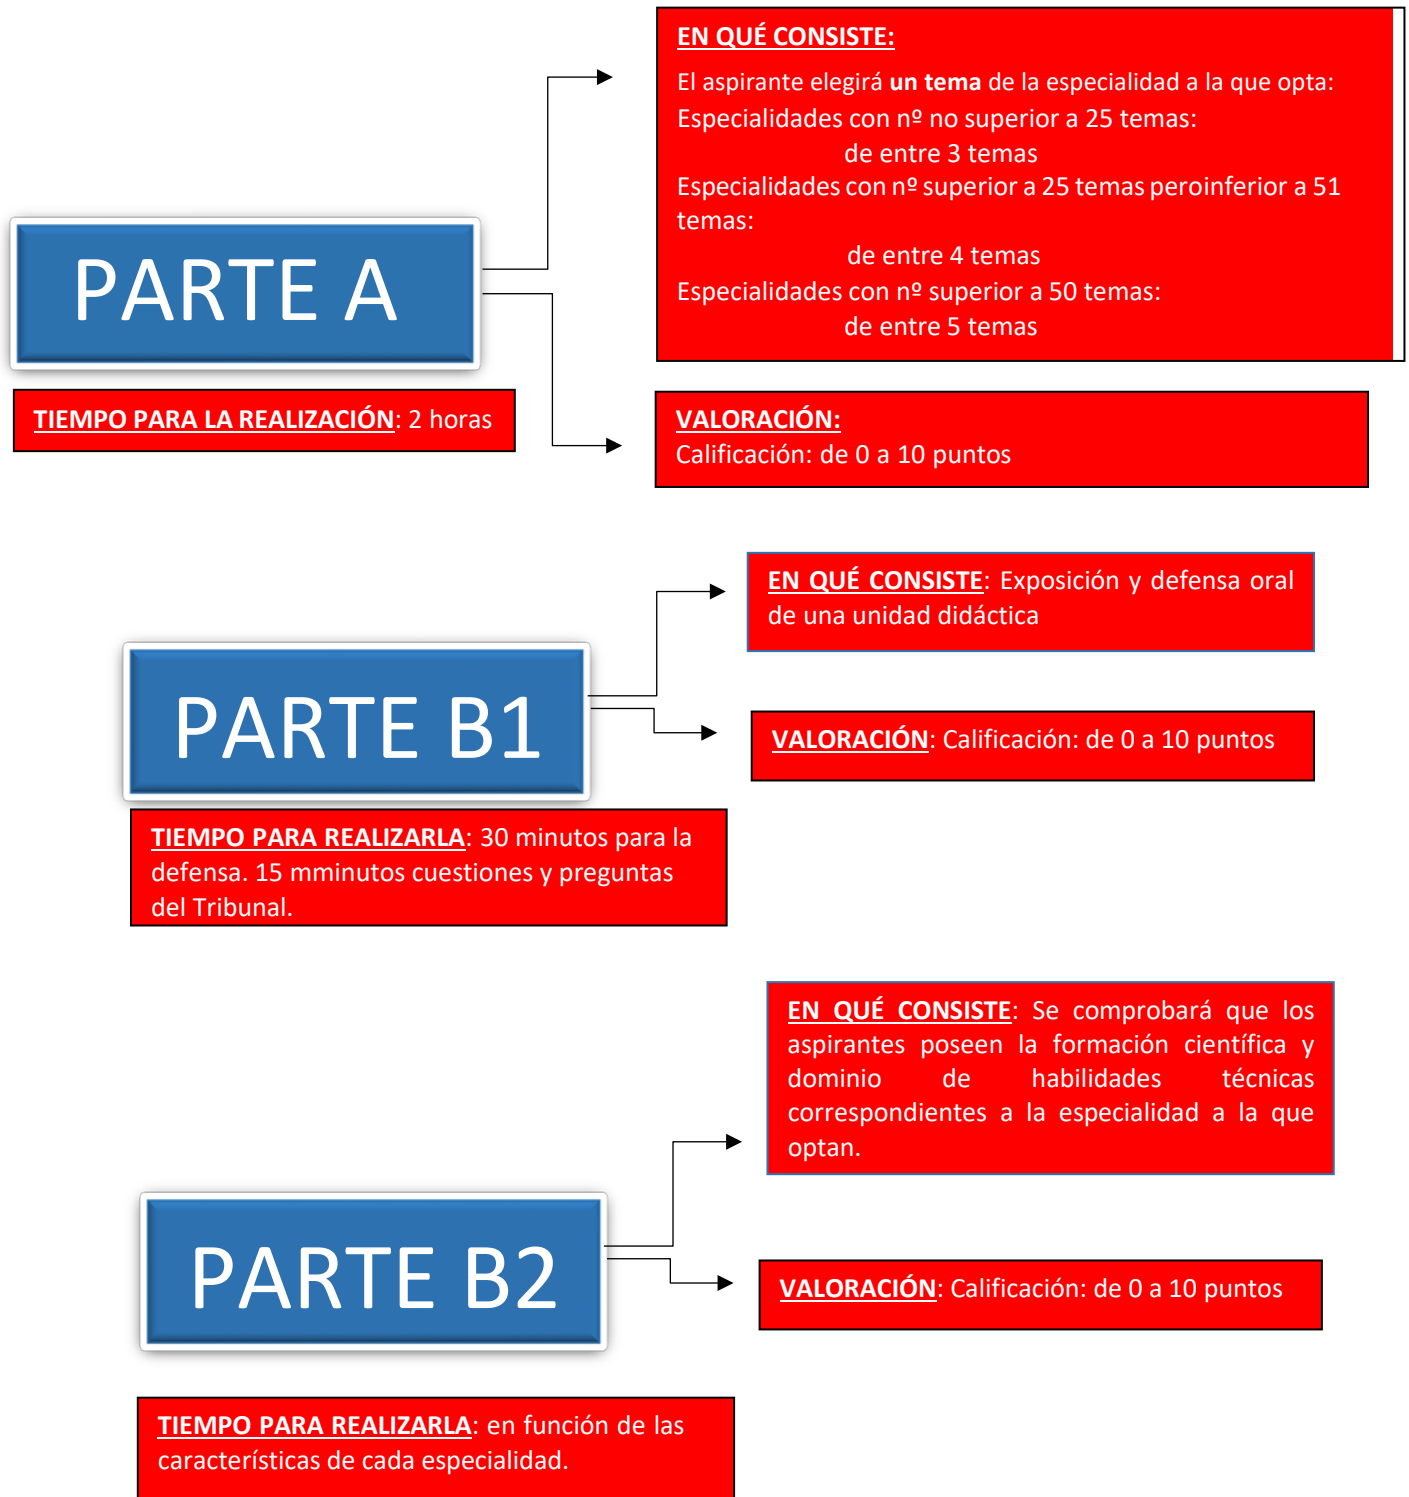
PARTE A

TIEMPO PARA LA REALIZACIÓN: 2 horas

EN QUÉ CONSISTE:
El aspirante elegirá un tema de la especialidad a la que opta:
Especialidades con nº no superior a 25 temas:
de entre 3 temas
Especialidades con nº superior a 25 temas peroinferior a 51 temas:
de entre 4 temas
Especialidades con nº superior a 50 temas:
de entre 5 temas

VALORACIÓN:
Calificación: de 0 a 10 puntos

PARTE B1

EN QUÉ CONSISTE: Exposición y defensa oral de una unidad didáctica

VALORACIÓN: Calificación: de 0 a 10 puntos

TIEMPO PARA REALIZARLA: 30 minutos para la defensa. 15 mminutos cuestiones y preguntas del Tribunal.

EN QUÉ CONSISTE: Se comprobará que los aspirantes poseen la formación científica y dominio de habilidades técnicas correspondientes a la especialidad a la que optan.

PARTE B2

VALORACIÓN: Calificación: de 0 a 10 puntos

TIEMPO PARA REALIZARLA: en función de las características de cada especialidad.